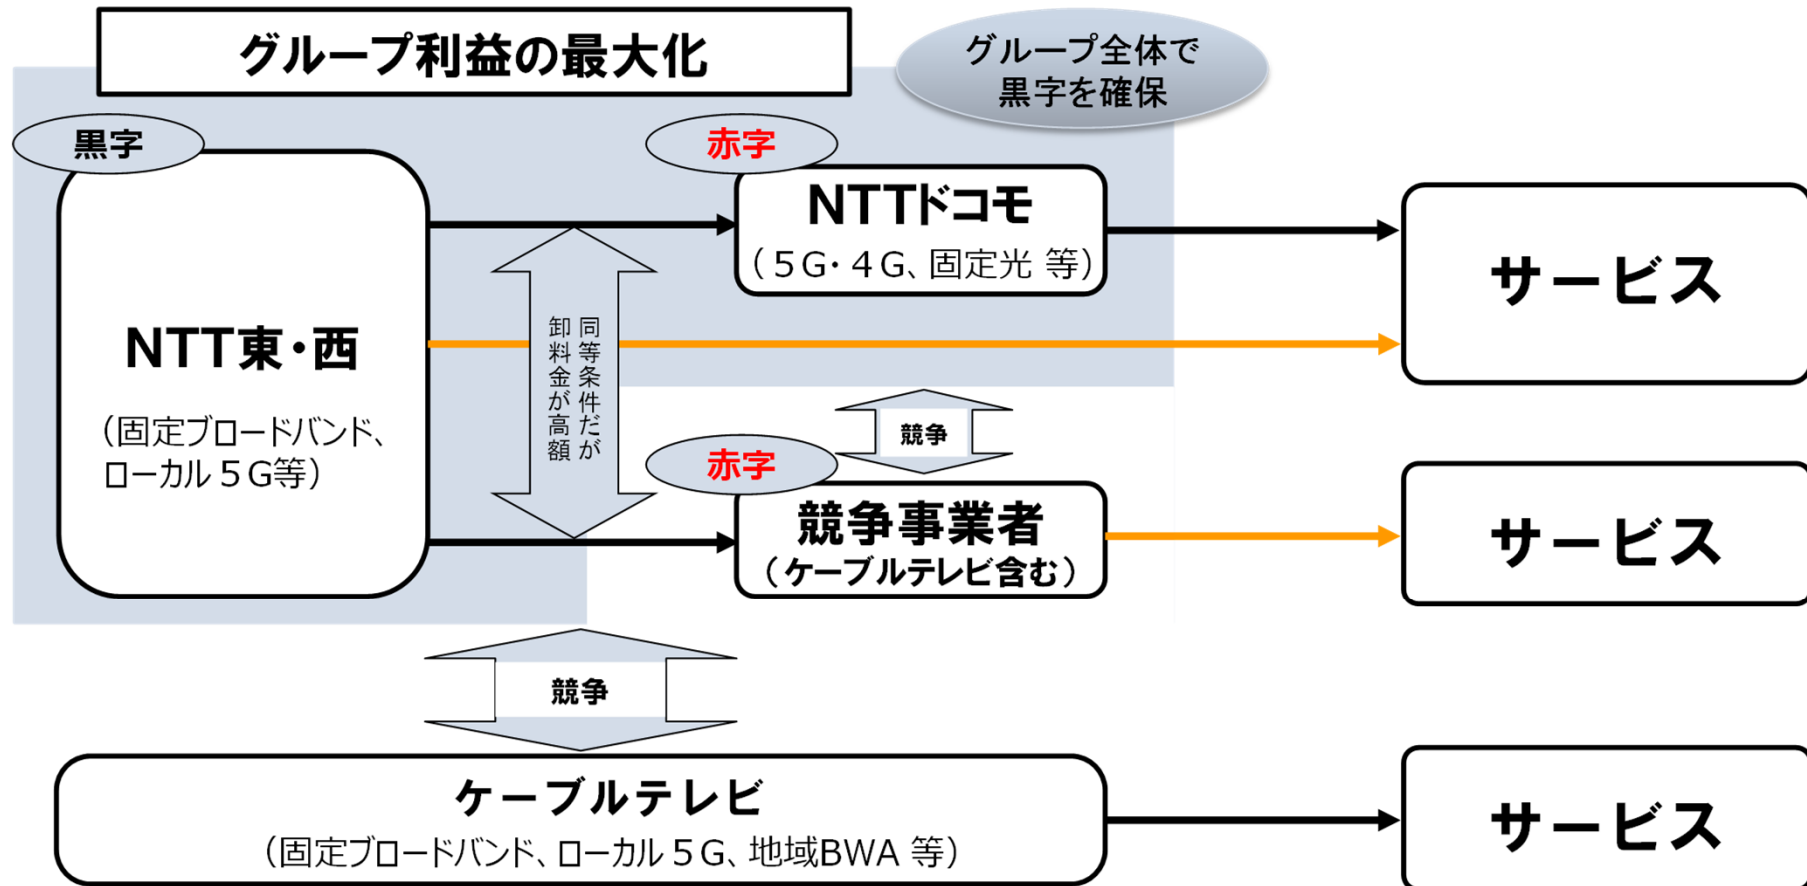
グループ利益の最大化

グループ全体で黒字を確保

黒字

NTT東・西

（固定ブロードバンド、ローカル５G等）

赤字

NTTドコモ

（５G・４G、固定光 等）

同等条件だが卸料金が高額

サービス

競争

赤字

競争事業者

（ケーブルテレビ含む）

サービス

競争

ケーブルテレビ

（固定ブロードバンド、ローカル５G、地域BWA 等）

サービス